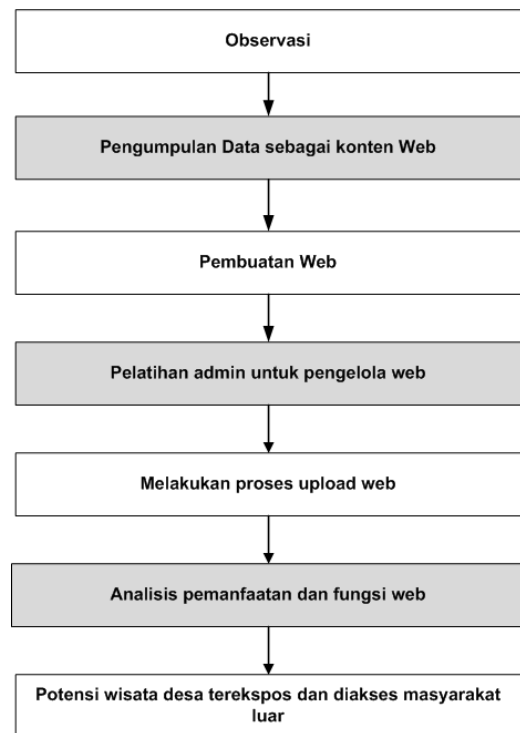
Observasi

Pengumpulan Data sebagai konten Web

Pembuatan Web

Pelatihan admin untuk pengelola web

Melakukan proses upload web

Analisis pemanfaatan dan fungsi web

Potensi wisata desa terekspos dan diakses masyarakat luar